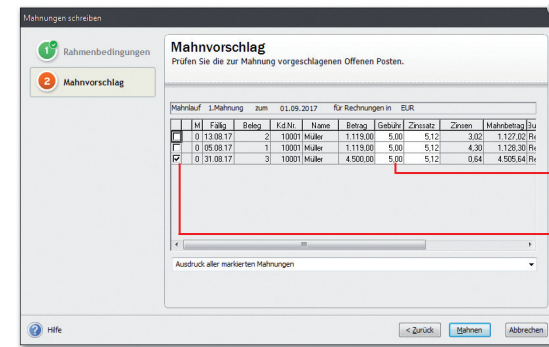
Mahnungen schreiben

1 Rahmenbedingungen

2 Mahnvorschlag

Mahnvorschlag

Prüfen Sie die zur Mahnung vorgeschlagenen Offenen Posten.

Mahnlauf 1.Mahnung zum 01.09.2017 für Rechnungen in EUR

| | M | Fällig | Beleg | Kd.Nr. | Name | Betrag | Gebühr | Zinssatz | Zinsen | Mahnbetrag | Su |
|---|---|---|---|---|---|---|---|---|---|---|---|
| ☐ | 0 | 13.08.17 | 2 | 10001 | Müller | 1.119,00 | 5,00 | 5,12 | 3,02 | 1.127,02 | Re |
| ☐ | 0 | 05.08.17 | 1 | 10001 | Müller | 1.119,00 | 5,00 | 5,12 | 4,30 | 1.128,30 | Re |
| ☑ | 0 | 31.08.17 | 3 | 10001 | Müller | 4.500,00 | 5,00 | 5,12 | 0,64 | 4.505,64 | Re |

Ausdruck aller markierten Mahnungen

Hilfe

< Zurück

Mahnen

Abbrechen